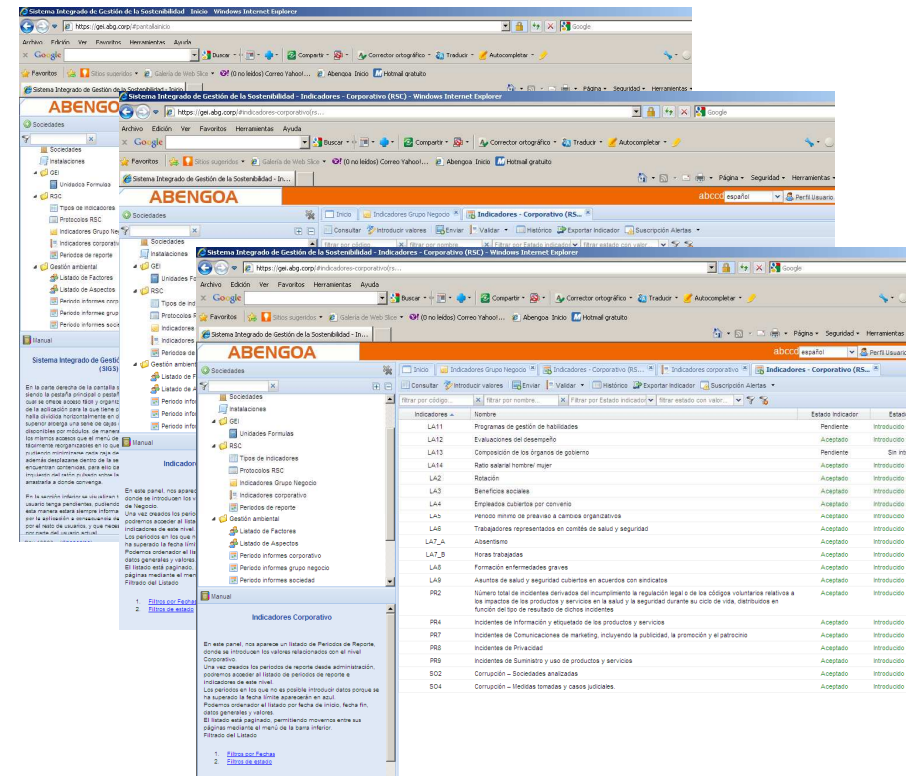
Sistema Integrado de Gestión de la Sostenibilidad Inicio Windows Internet Explorer
https://gei.abg.corp/#pantallainicio
Google
Archivo Edición Ver Favoritos Herramientas Ayuda
Google Buscar Compartir Corrector ortográfico Traducir Autocompletar
Favoritos Sitios sugeridos Galería de Web Slice (0 no leídos) Correo Yahoo!... Abengoa Inicio Hotmail gratuito
Sistema Integrado de Gestión de la Sostenibilidad - Inicio
ABENGOA
Sociedades
Sociedades
Instalaciones
GEI
Unidades Formulas
RSC
Tipos de indicadores
Protocolos RSC
Indicadores Grupo Negocio
Indicadores corporativo
Periodos de reporte
Gestión ambiental
Listado de Factores
Listado de Aspectos
Periodo informes corporativo
Periodo informes grupo
Periodo informes socie
Manual
Sistema Integrado de Gestión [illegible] (SIGS)

Sistema Integrado de Gestión de la Sostenibilidad - Indicadores - Corporativo (RSC) - Windows Internet Explorer
https://gei.abg.corp/#indicadores-corporativo(rs...
Archivo Edición Ver Favoritos Herramientas Ayuda
Google Buscar Compartir Corrector ortográfico Traducir Autocompletar
Favoritos Sitios sugeridos Galería de Web Slice (0 no leídos) Correo Yahoo!... Abengoa Inicio Hotmail gratuito
Sistema Integrado de Gestión de la Sostenibilidad - In...
Página Seguridad Herramientas
ABENGOA
abccd español Perfil Usuario
Sociedades
Inicio Indicadores Grupo Negocio Indicadores - Corporativo (RS...
Consultar Introducir valores Enviar Validar Histórico Exportar Indicador Suscripción Alertas
Sociedades
Instalaciones
GEI
Unidades Formulas
RSC
Tipos de ind
Protocolos R
Indicadores
Indicadores
Periodos de
Gestión ambiental
Listado de F
Listado de A
Periodo info
Periodo info
Periodo info
Manual
Indicadores

Sistema Integrado de Gestión de la Sostenibilidad - Indicadores - Corporativo (RSC) - Windows Internet Explorer
https://gei.abg.corp/#indicadores-corporativo(rs...
Archivo Edición Ver Favoritos Herramientas Ayuda
Google Buscar Compartir Corrector ortográfico Traducir Autocompletar
Favoritos Sitios sugeridos Galería de Web Slice (0 no leídos) Correo Yahoo!... Abengoa Inicio Hotmail gratuito
Sistema Integrado de Gestión de la Sostenibilidad - In...
Página Seguridad Herramientas
ABENGOA
abccd español Perfil Usuario
Sociedades
Inicio Indicadores Grupo Negocio Indicadores - Corporativo (RS... Indicadores corporativo Indicadores - Corporativo (RS...
Consultar Introducir valores Enviar Validar Histórico Exportar Indicador Suscripción Alertas
filtrar por código... filtrar por nombre... Filtrar por Estado indicador filtrar estado con valor...
Sociedades
Instalaciones
GEI
Unidades Formulas
RSC
Tipos de indicadores
Protocolos RSC
Indicadores Grupo Negocio
Indicadores corporativo
Periodos de reporte
Gestión ambiental
Listado de Factores
Listado de Aspectos
Periodo informes corporativo
Periodo informes grupo negocio
Periodo informes sociedad
Manual

| Indicadores | Nombre | Estado Indicador | Estad |
|---|---|---|---|
| LA11 | Programas de gestión de habilidades | Pendiente | Introducido |
| LA12 | Evaluaciones del desempeño | Aceptado | Introducido |
| LA13 | Composición de los órganos de gobierno | Pendiente | Sin intr |
| LA14 | Ratio salarial hombre/ mujer | Aceptado | Introducido |
| LA2 | Rotación | Aceptado | Introducido |
| LA3 | Beneficios sociales | Aceptado | Introducido |
| LA4 | Empleados cubiertos por convenio | Aceptado | Introducido |
| LA5 | Periodo mínimo de preaviso a cambios organizativos | Aceptado | Introducido |
| LA6 | Trabajadores representados en comités de salud y seguridad | Aceptado | Introducido |
| LA7_A | Absentismo | Aceptado | Introducido |
| LA7_B | Horas trabajadas | Aceptado | Introducido |
| LA8 | Formación enfermedades graves | Aceptado | Introducido |
| LA9 | Asuntos de salud y seguridad cubiertos en acuerdos con sindicatos | Aceptado | Introducido |
| PR2 | Número total de incidentes derivados del incumplimiento la regulación legal o de los códigos voluntarios relativos a los impactos de los productos y servicios en la salud y la seguridad durante su ciclo de vida, distribuidos en función del tipo de resultado de dichos incidentes | Aceptado | Introducido |
| PR4 | Incidentes de Información y etiquetado de los productos y servicios | Aceptado | Introducido |
| PR7 | Incidentes de Comunicaciones de marketing, incluyendo la publicidad, la promoción y el patrocinio | Aceptado | Introducido |
| PR8 | Incidentes de Privacidad | Aceptado | Introducido |
| PR9 | Incidentes de Suministro y uso de productos y servicios | Aceptado | Introducido |
| SO2 | Corrupción – Sociedades analizadas | Aceptado | Introducido |
| SO4 | Corrupción – Medidas tomadas y casos judiciales. | Aceptado | Introducido |

Indicadores Corporativo

En este panel, nos aparece un listado de Periodos de Reporte, donde se introducen los valores relacionados con el nivel Corporativo.
Una vez creados los periodos de reporte desde administración, podremos acceder al listado de periodos de reporte e indicadores de este nivel.
Los periodos en los que no es posible introducir datos porque se ha superado la fecha límite aparecerán en azul.
Podemos ordenar el listado por fecha de inicio, fecha fin, datos generales y valores.
El listado está paginado, permitiendo movernos entre sus páginas mediante el menú de la barra inferior.
Filtrado del Listado

1. Filtros por Fechas
2. Filtros de estado